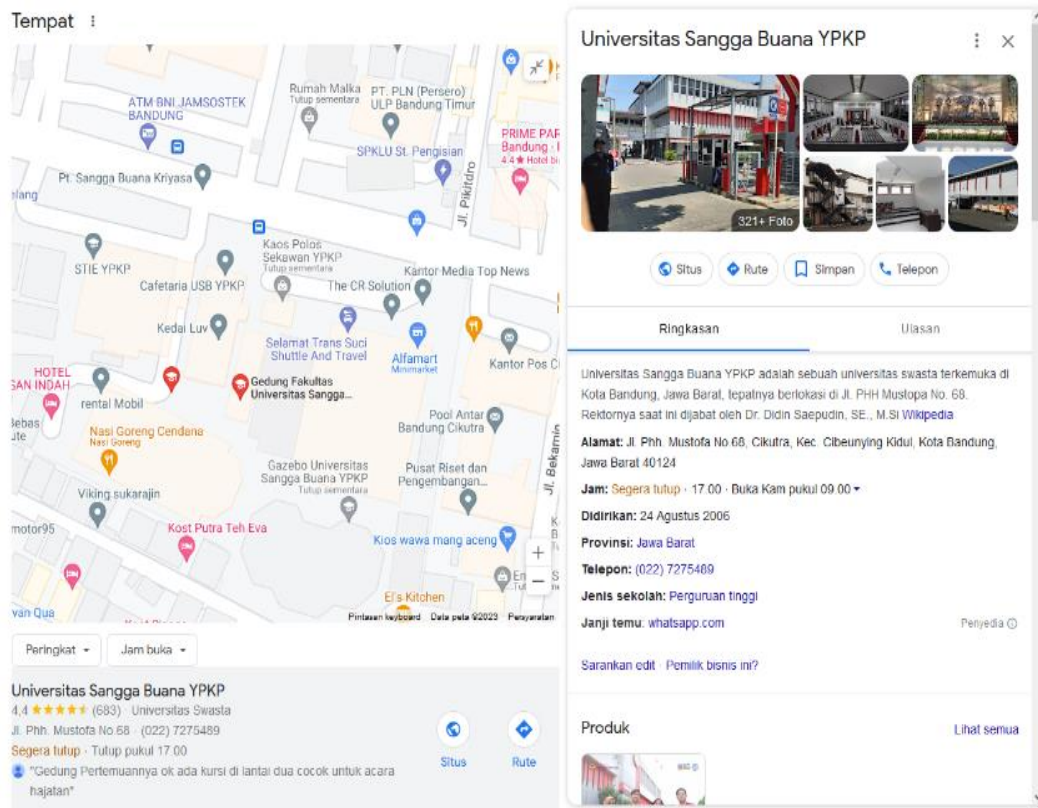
Tempat

Rumah Malka
Tutup sementara
PT. PLN (Persero) ULP Bandung Timur
ATM BNI JAMSOSTEK BANDUNG
PRIME PAR Bandung
4.4 ★ Hotel bi
SPKLU St. Pengisian
Pt. Sangga Buana Kriyasa
Jl. Pikitdro
STIE YPKP
Kaos Polos Sekawan YPKP
Tutup sementara
Kantor Media Top News
Cafetaria USB YPKP
The CR Solution
Kedai Luv
Selamat Trans Suci Shuttle And Travel
Alfamart
Minimarket
Kantor Pos C
HOTEL SAN INDAH
rental Mobil
Gedung Fakultas Universitas Sangga...
Pool Antar Bandung Cikutra
Nasi Goreng Cendana
Nasi Goreng
Gazebo Universitas Sangga Buana YPKP
Tutup sementara
Pusat Riset dan Pengembangan...
Jl. Bekamin
Viking sukarajin
motor95
Kost Putra Teh Eva
Kios wawa mang aceng
El's Kitchen
Pintasan keyboard Data peta ©2023 Persyaratan

Peringkat
Jam buka

Universitas Sangga Buana YPKP
4,4 ★★★★★ (683) · Universitas Swasta
Jl. Phh. Mustofa No.68 · (022) 7275489
Segera tutup · Tutup pukul 17.00
"Gedung Pertemuannya ok ada kursi di lantai dua cocok untuk acara hajatan"
Situs
Rute

Universitas Sangga Buana YPKP
321+ Foto
Situs
Rute
Simpan
Telepon
Ringkasan
Ulasan

Universitas Sangga Buana YPKP adalah sebuah universitas swasta terkemuka di Kota Bandung, Jawa Barat, tepatnya berlokasi di Jl. PHH Mustopa No. 68. Rektornya saat ini dijabat oleh Dr. Didin Saepudin, SE., M.Si Wikipedia

Alamat: Jl. Phh. Mustofa No.68, Cikutra, Kec. Cibeunying Kidul, Kota Bandung, Jawa Barat 40124

Jam: Segera tutup · 17.00 · Buka Kam pukul 09.00

Didirikan: 24 Agustus 2006

Provinsi: Jawa Barat

Telepon: (022) 7275489

Jenis sekolah: Perguruan tinggi

Janji temu: whatsapp.com
Penyedia

Sarankan edit · Pemilik bisnis ini?

Produk
Lihat semua